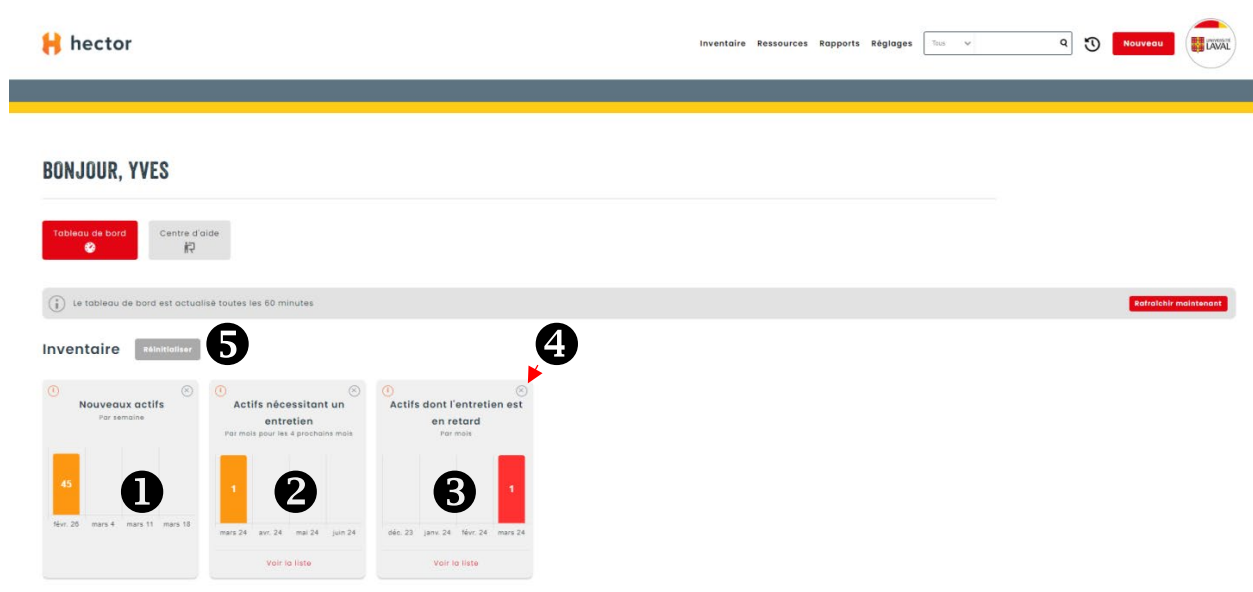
hector

Inventaire Ressources Rapports Réglages Tous

Nouveau

UNIVERSITÉ LAVAL

BONJOUR, YVES

Tableau de bord

Centre d'aide

Le tableau de bord est actualisé toutes les 60 minutes

Rafraîchir maintenant

Inventaire Réinitialiser ❺

❹

Nouveaux actifs
Par semaine

45

❶

févr. 26 mars 4 mars 11 mars 18

Actifs nécessitant un entretien
Par mois pour les 4 prochains mois

1

❷

mars 24 avr. 24 mai 24 juin 24

Voir la liste

Actifs dont l'entretien est en retard
Par mois

❸

1

déc. 23 janv. 24 févr. 24 mars 24

Voir la liste